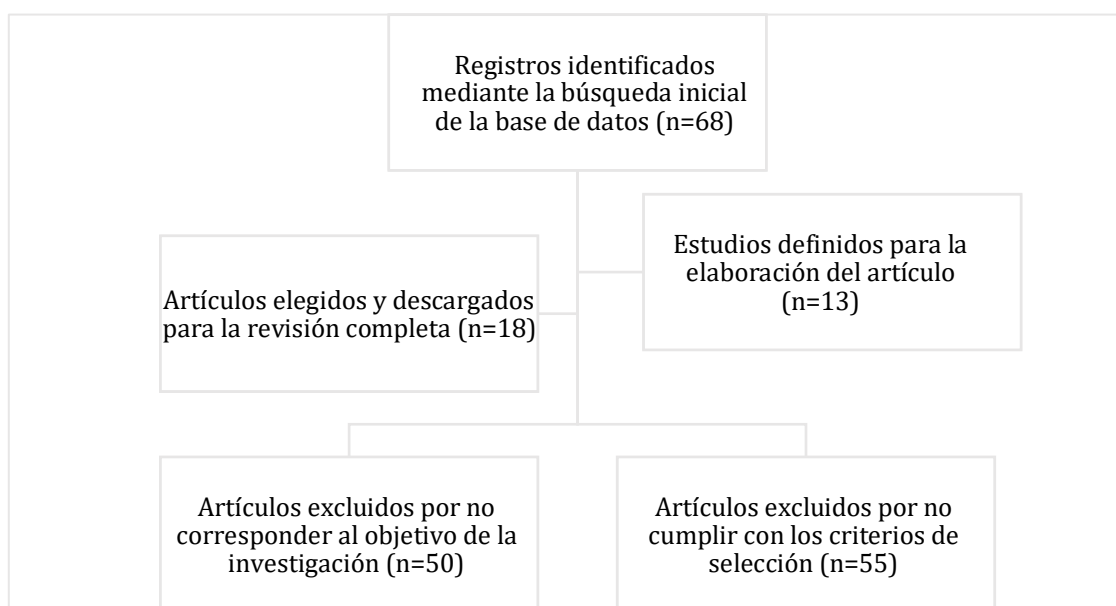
Registros identificados mediante la búsqueda inicial de la base de datos (n=68)

Artículos elegidos y descargados para la revisión completa (n=18)

Estudios definidos para la elaboración del artículo (n=13)

Artículos excluidos por no corresponder al objetivo de la investigación (n=50)

Artículos excluidos por no cumplir con los criterios de selección (n=55)